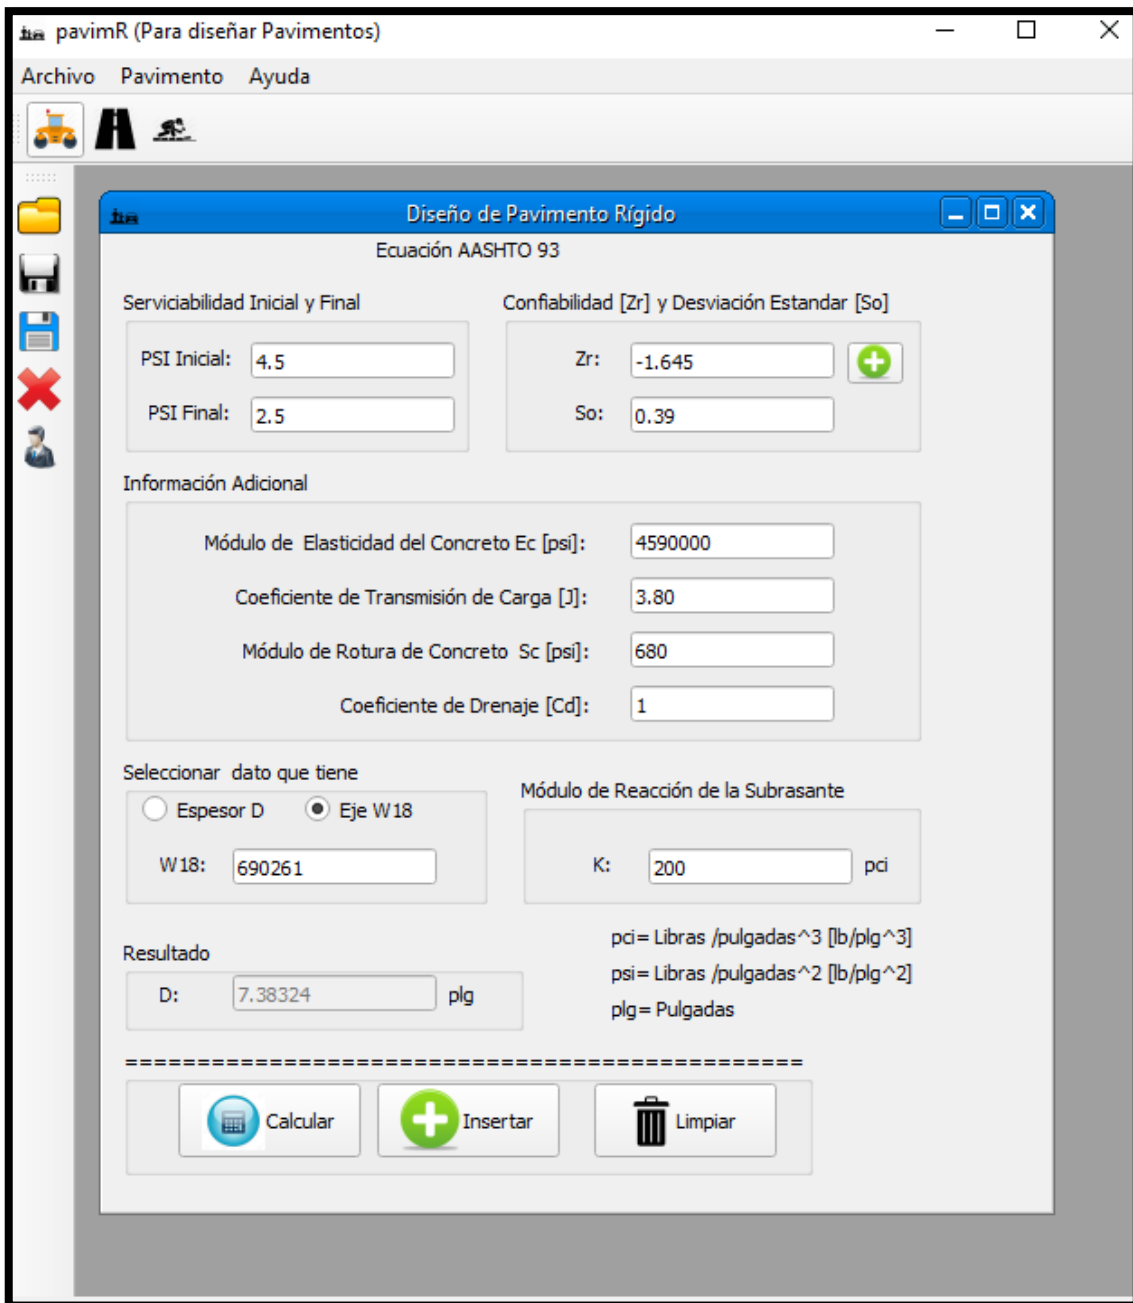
pavimR (Para diseñar Pavimentos)

Archivo Pavimento Ayuda

Diseño de Pavimento Rígido

Ecuación AASHTO 93

Serviciabilidad Inicial y Final

PSI Inicial: 4.5

PSI Final: 2.5

Confiabilidad [Zr] y Desviación Estandar [So]

Zr: -1.645

So: 0.39

Información Adicional

Módulo de Elasticidad del Concreto Ec [psi]: 4590000

Coeficiente de Transmisión de Carga [J]: 3.80

Módulo de Rotura de Concreto Sc [psi]: 680

Coeficiente de Drenaje [Cd]: 1

Seleccionar dato que tiene

Espesor D Eje W18

W18: 690261

Módulo de Reacción de la Subrasante

K: 200 pci

pci= Libras /pulgadas^3 [lb/plg^3]

psi= Libras /pulgadas^2 [lb/plg^2]

plg= Pulgadas

Resultado

D: 7.38324 plg

==============================================

Calcular Insertar Limpiar